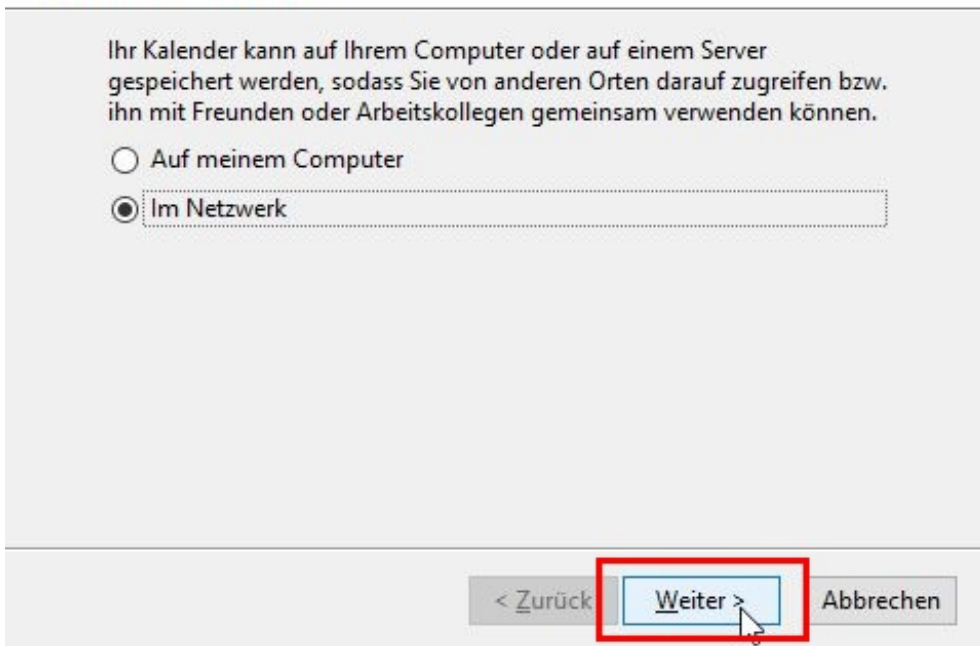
Ihr Kalender kann auf Ihrem Computer oder auf einem Server gespeichert werden, sodass Sie von anderen Orten darauf zugreifen bzw. ihn mit Freunden oder Arbeitskollegen gemeinsam verwenden können.

Auf meinem Computer

Im Netzwerk

< Zurück

Weiter >

Abbrechen